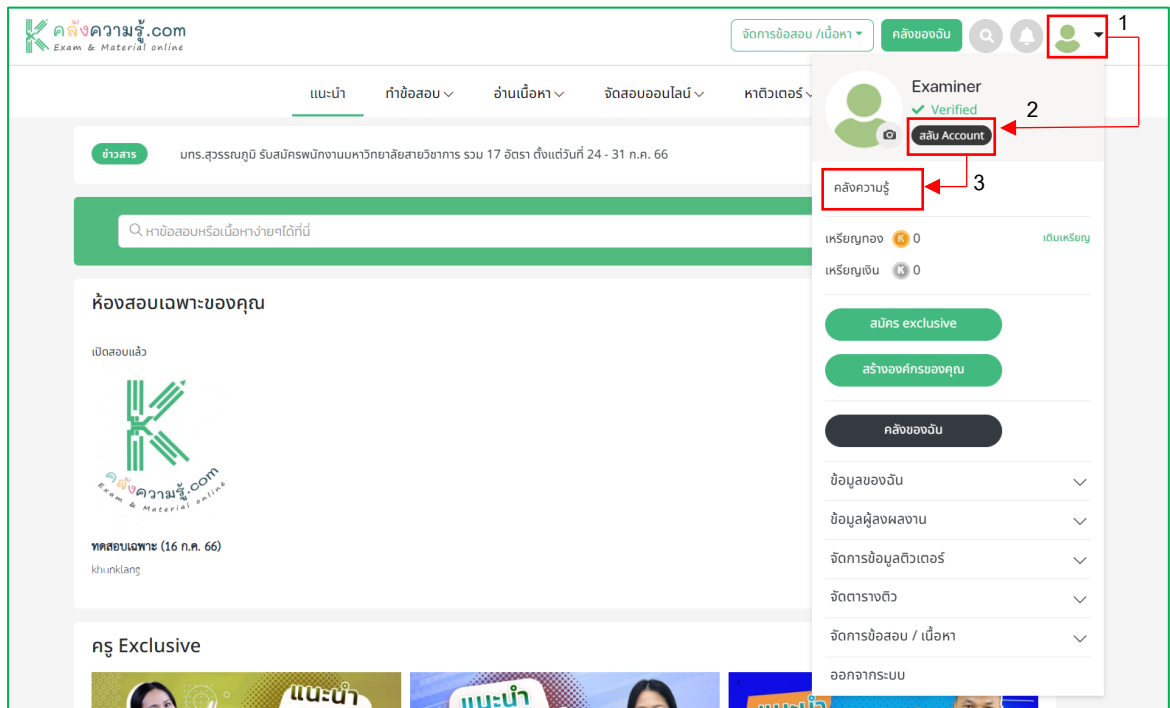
คลังความรู้.com
Exam & Material online

จัดการข้อสอบ /เนื้อหา

คลังของฉัน

1

แนะนำ ทำข้อสอบ อ่านเนื้อหา จัดสอบออนไลน์ หาติวเตอร์

Examiner
Verified

2

สลับ Account

คลังความรู้

3

ข่าวสาร มทร.สุวรรณภูมิ รับสมัครพนักงานมหาวิทยาลัยสายวิชาการ รวม 17 อัตรา ตั้งแต่วันที่ 24 - 31 ก.ค. 66

หาข้อสอบหรือเนื้อหาง่ายๆได้ที่นี่

เหรียญทอง K 0 เติมเหรียญ

เหรียญเงิน K 0

ห้องสอบเฉพาะของคุณ

เปิดสอบแล้ว

คลังความรู้.com
Exam & Material online

ทดสอบเฉพาะ (16 ก.ค. 66)

khunklang

สมัคร exclusive

สร้างองค์กรของคุณ

คลังของฉัน

ข้อมูลของฉัน

ข้อมูลผู้ลงผลงาน

จัดการข้อมูลติวเตอร์

จัดตารางติว

จัดการข้อสอบ / เนื้อหา

ออกจากระบบ

ครู Exclusive

แนะนำ

แนะนำ